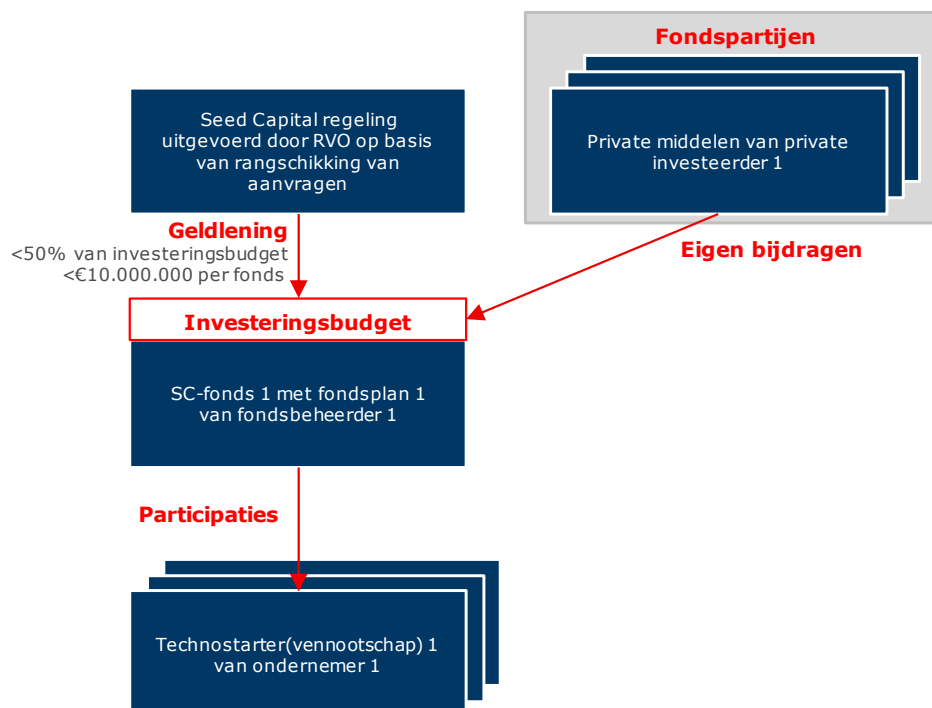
Fondspartijen

Seed Capital regeling uitgevoerd door RVO op basis van rangschikking van aanvragen

Private middelen van private investeerder 1

Geldlening
<50% van investeringsbudget
<€10.000.000 per fonds

Eigen bijdragen

Investeringsbudget

SC-fonds 1 met fondsplan 1 van fondsbeheerder 1

Participaties

Technostarter(vennootschap) 1 van ondernemer 1